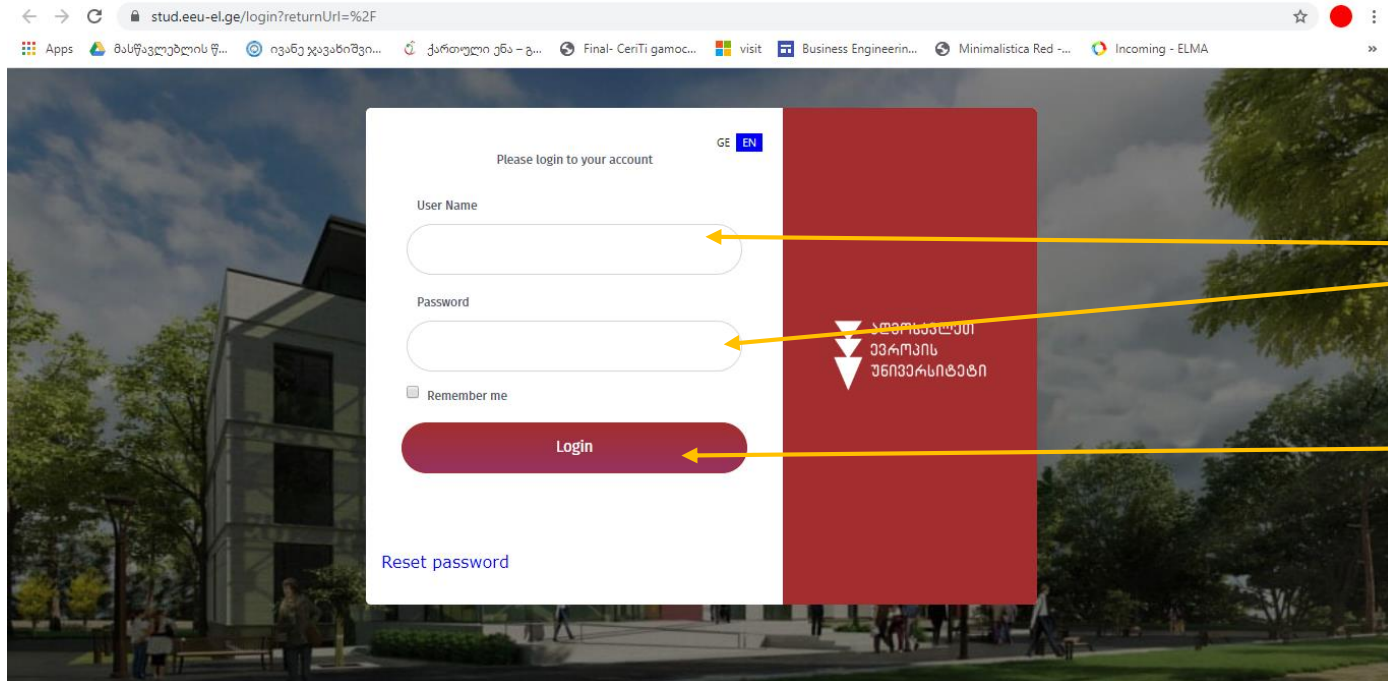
stud.eeu-el.ge/login?returnUrl=%2F

Apps მასწავლებლის წ... ივანე ჯავახიშვი... ქართული ენა – გ... Final- CeriTi gamoc... visit Business Engineerin... Minimalistica Red -... Incoming - ELMA

GE EN

Please login to your account

User Name

Password

Remember me

Login

Reset password

აღმოსავლეთ ევროპის უნივერსიტეტი